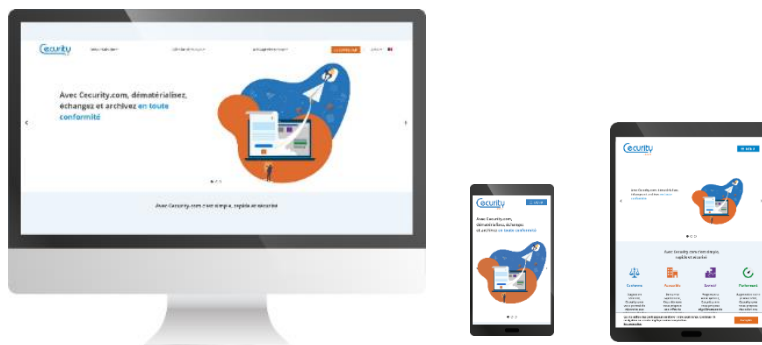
Cecurity

Avec Cecurity.com, dématérialisez, échangez et archivez en toute conformité

Avec Cecurity.com c'est simple, rapide et sécurisé

Cecurity

Avec Cecurity.com, dématérialisez, échangez et archivez en toute conformité

Cecurity

Avec Cecurity.com c'est simple, rapide et sécurisé

Conforme

Accessible

Sécurisé

Performant